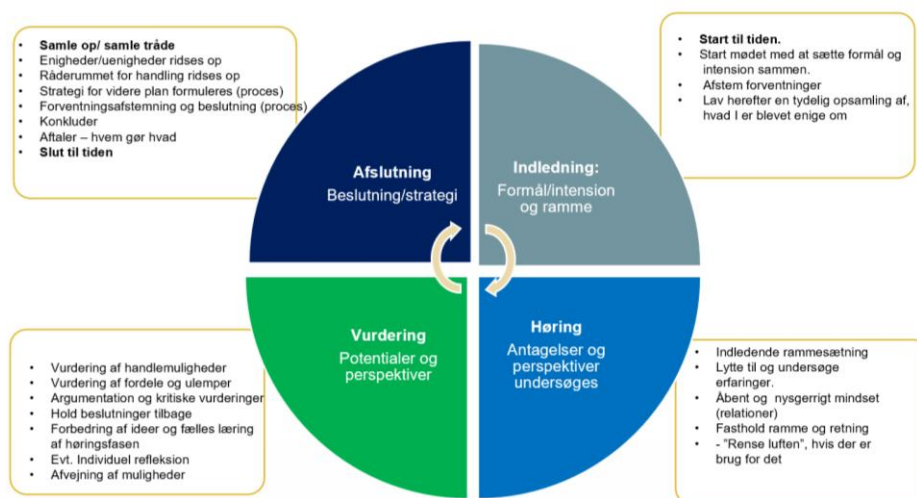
- **Samle op/ samle tråde**
- Enigheder/uenigheder ridses op
- Råderummet for handling ridses op
- Strategi for videre plan formuleres (proces)
- Forventningsafstemning og beslutning (proces)
- Konkluder
- Aftaler – hvem gør hvad
- **Slut til tiden**

- **Start til tiden.**
- Start mødet med at sætte formål og intension sammen.
- Afstem forventninger
- Lav herefter en tydelig opsamling af, hvad I er blevet enige om

**Afslutning**
Beslutning/strategi

**Indledning:**
Formål/intension og ramme

**Vurdering**
Potentialer og perspektiver

**Høring**
Antagelser og perspektiver undersøges

- Vurdering af handlemuligheder
- Vurdering af fordele og ulemper
- Argumentation og kritiske vurderinger
- Hold beslutninger tilbage
- Forbedring af ideer og fælles læring af høringsfasen
- Evt. Individuel refleksion
- Afvejning af muligheder

- Indledende rammesætning
- Lytte til og undersøge erfaringer.
- Åbent og nysgerrigt mindset (relationer)
- Fasthold ramme og retning
- - "Rense luften", hvis der er brug for det